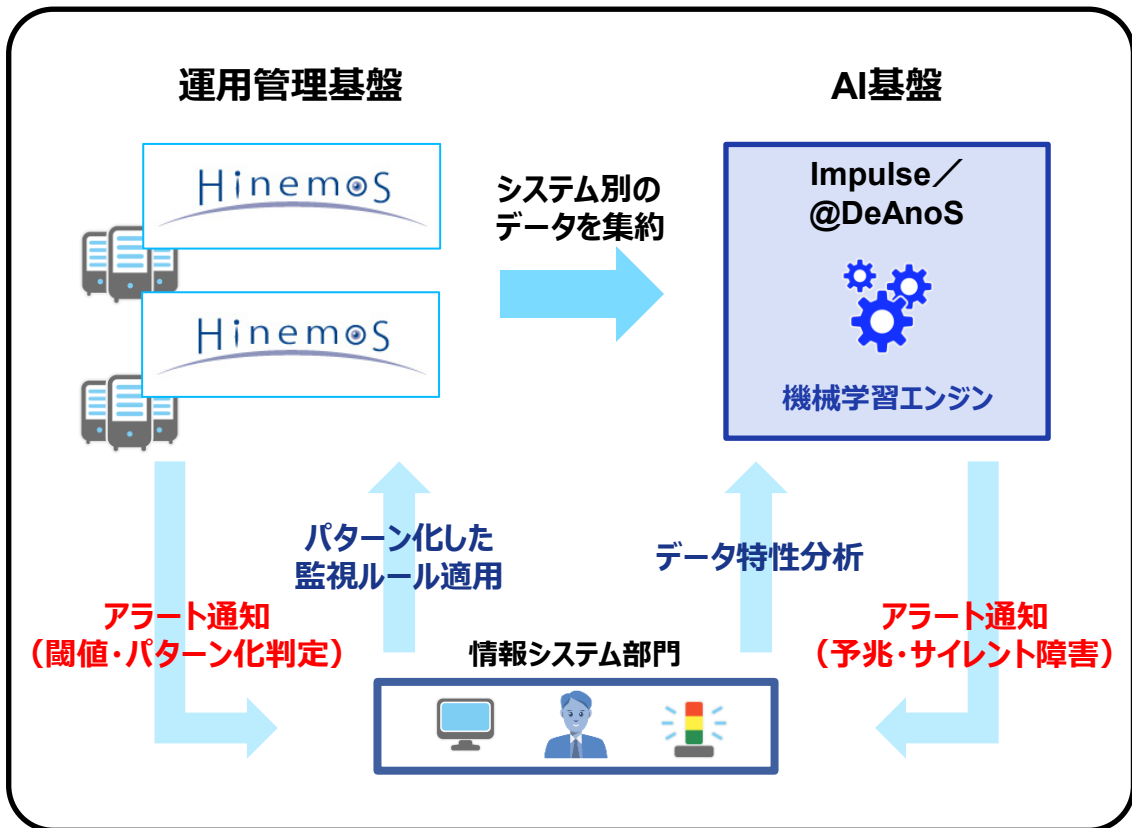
運用管理基盤

AI基盤

Hinemos

Hinemos

システム別のデータを集約

Impulse／@DeAnoS

機械学習エンジン

パターン化した監視ルール適用

データ特性分析

アラート通知（閾値・パターン化判定）

情報システム部門

アラート通知（予兆・サイレント障害）